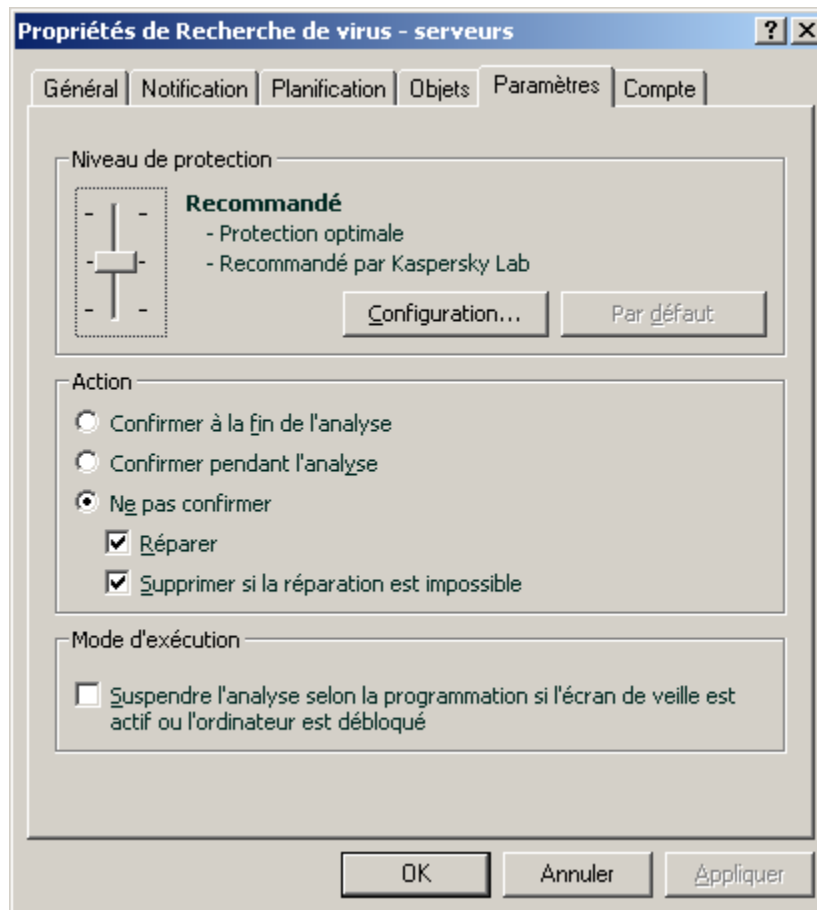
Propriétés de Recherche de virus - serveurs

?

X

Général | Notification | Planification | Objets | Paramètres | Compte

Niveau de protection

Recommandé
- Protection optimale
- Recommandé par Kaspersky Lab

Configuration...

Par défaut

Action

Confirmer à la fin de l'analyse

Confirmer pendant l'analyse

Ne pas confirmer

Réparer

Supprimer si la réparation est impossible

Mode d'exécution

Suspendre l'analyse selon la programmation si l'écran de veille est actif ou l'ordinateur est débloqué

OK

Annuler

Appliquer